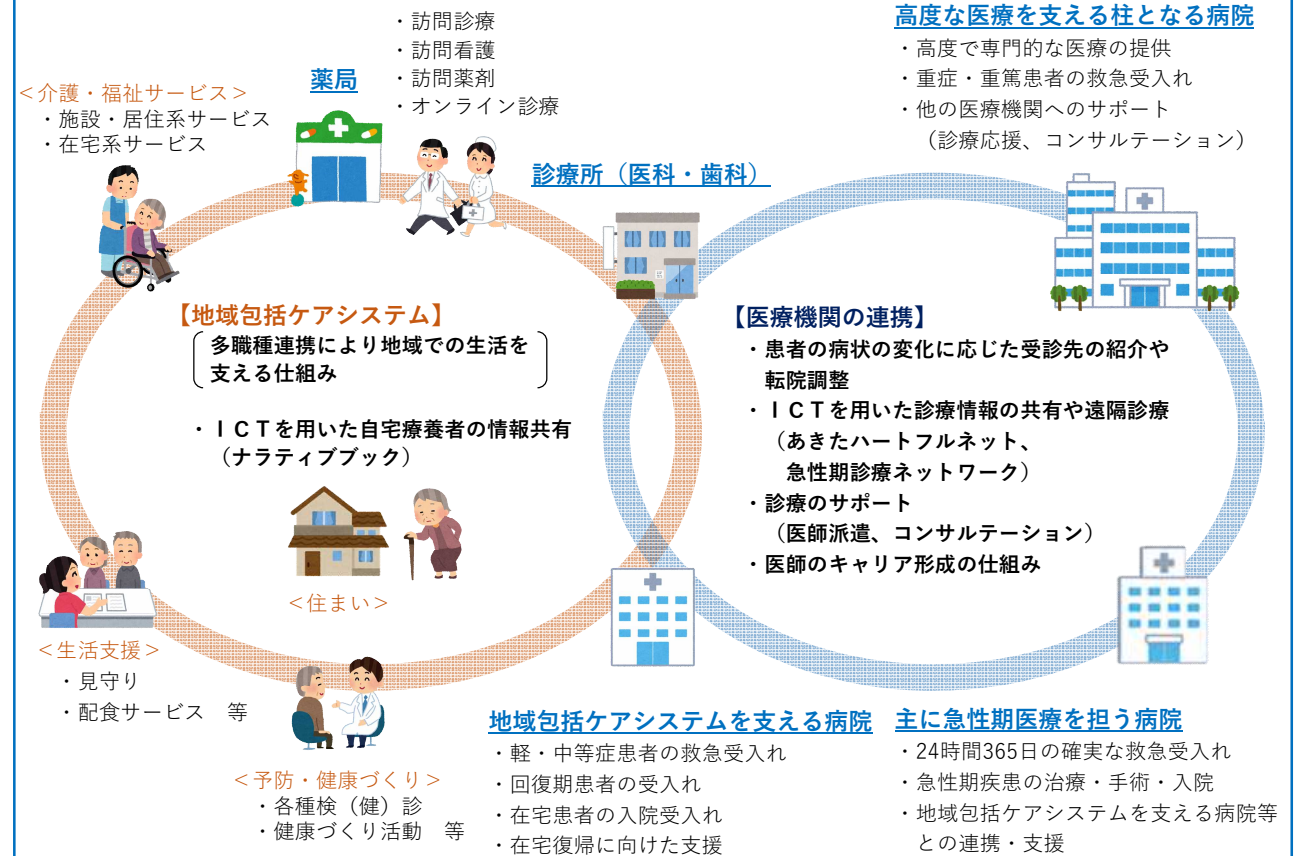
・訪問診療
・訪問看護
・訪問薬剤
・オンライン診療

高度な医療を支える柱となる病院
・高度で専門的な医療の提供
・重症・重篤患者の救急受入れ
・他の医療機関へのサポート
（診療応援、コンサルテーション）

＜介護・福祉サービス＞
・施設・居住系サービス
・在宅系サービス

薬局

診療所（医科・歯科）

【地域包括ケアシステム】
多職種連携により地域での生活を支える仕組み

・ＩＣＴを用いた自宅療養者の情報共有
（ナラティブブック）

＜住まい＞

【医療機関の連携】
・患者の病状の変化に応じた受診先の紹介や転院調整
・ＩＣＴを用いた診療情報の共有や遠隔診療
（あきたハートフルネット、
急性期診療ネットワーク）
・診療のサポート
（医師派遣、コンサルテーション）
・医師のキャリア形成の仕組み

＜生活支援＞
・見守り
・配食サービス　等

＜予防・健康づくり＞
・各種検（健）診
・健康づくり活動　等

地域包括ケアシステムを支える病院
・軽・中等症患者の救急受入れ
・回復期患者の受入れ
・在宅患者の入院受入れ
・在宅復帰に向けた支援

主に急性期医療を担う病院
・24時間365日の確実な救急受入れ
・急性期疾患の治療・手術・入院
・地域包括ケアシステムを支える病院等との連携・支援